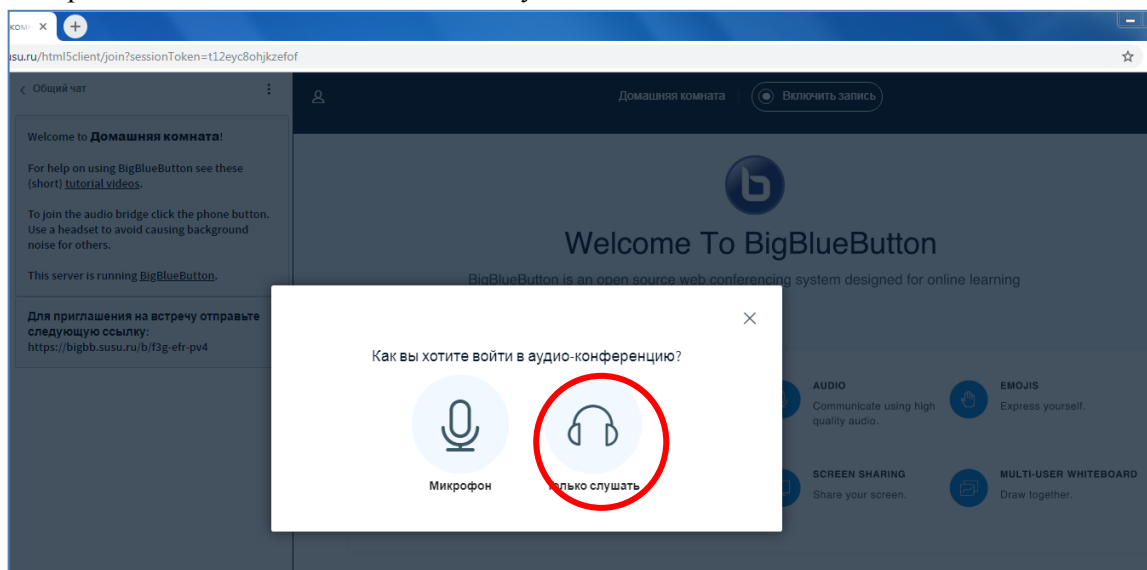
комн ×

su.ru/html5client/join?sessionToken=t12eyc8ohjkzefof

Общий чат

Домашняя комната

Включить запись

Welcome to **Домашняя комната**!

For help on using BigBlueButton see these (short) tutorial videos.

To join the audio bridge click the phone button. Use a headset to avoid causing background noise for others.

This server is running BigBlueButton.

**Для приглашения на встречу отправьте следующую ссылку:**
https://bigbb.susu.ru/b/f3g-efr-pv4

Welcome To BigBlueButton

BigBlueButton is an open source web conferencing system designed for online learning

Как вы хотите войти в аудио-конференцию?

Микрофон

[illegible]олько слушать

AUDIO
Communicate using high quality audio.

EMOJIS
Express yourself.

SCREEN SHARING
Share your screen.

MULTI-USER WHITEBOARD
Draw together.